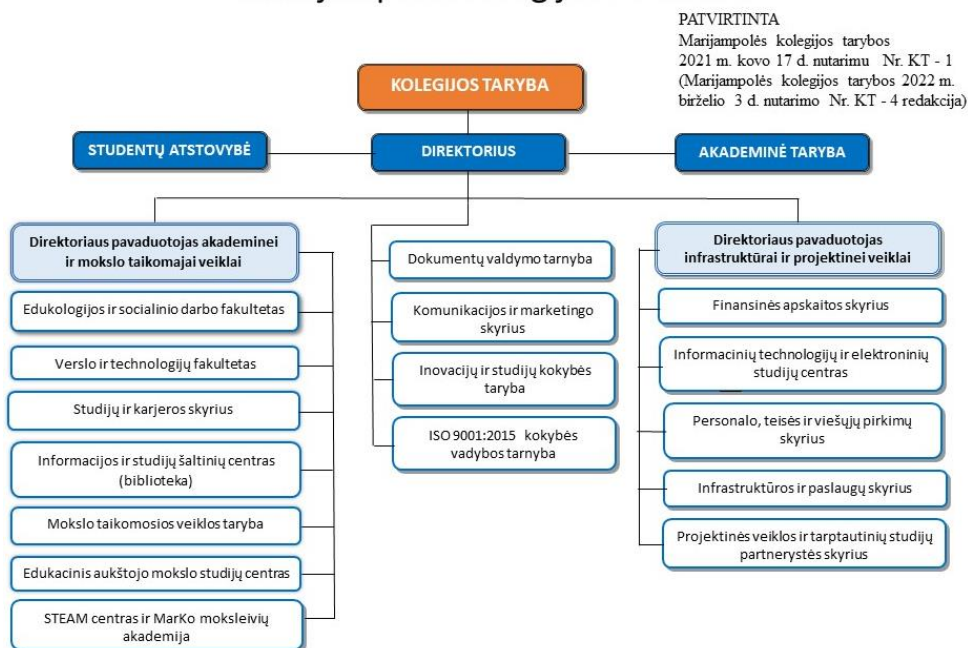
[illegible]

PATVIRTINTA
Marijampolės kolegijos tarybos 2021 m. kovo 17 d. nutarimu Nr. KT - 1 (Marijampolės kolegijos tarybos 2022 m. birželio 3 d. nutarimo Nr. KT - 4 redakcija)

KOLEGIJOS TARYBA

STUDENTŲ ATSTOVYBĖ

DIREKTORIUS

AKADEMINĖ TARYBA

Direktoriaus pavaduotojas akademinei ir mokslo taikomajai veiklai

Edukologijos ir socialinio darbo fakultetas

Verslo ir technologijų fakultetas

Studijų ir karjeros skyrius

Informacijos ir studijų šaltinių centras (biblioteka)

Mokslo taikomosios veiklos taryba

Edukacinis aukštojo mokslo studijų centras

STEAM centras ir MarKo moksleivių akademija

Dokumentų valdymo tarnyba

Komunikacijos ir marketingo skyrius

Inovacijų ir studijų kokybės taryba

ISO 9001:2015 kokybės vadybos tarnyba

Direktoriaus pavaduotojas infrastruktūrai ir projektinei veiklai

Finansinės apskaitos skyrius

Informacinių technologijų ir elektroninių studijų centras

Personalo, teisės ir viešųjų pirkimų skyrius

Infrastruktūros ir paslaugų skyrius

Projektinės veiklos ir tarptautinių studijų partnerystės skyrius